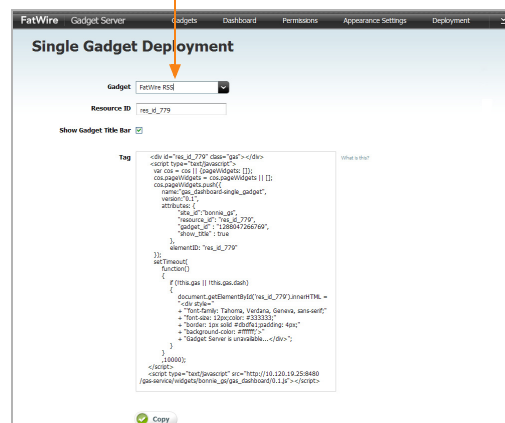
FatWire Gadget Server Gadgets Dashboard Permissions Appearance Settings Deployment

Single Gadget Deployment

Gadget FatWire RSS

Resource ID res_id_779

Show Gadget Title Bar ☑

Tag
<div id="res_id_779" class="gas"></div>
<script type="text/javascript">
var cos = cos || {pageWidgets: []};
cos.pageWidgets = cos.pageWidgets || [];
cos.pageWidgets.push({
name:"gas_dashboard-single_gadget",
version:"0.1",
attributes: {
"site_id":"bonnie_gs",
"resource_id": "res_id_779",
"gadget_id" : "1288047266769",
"show_title" : true
},
elementID: "res_id_779"
});
setTimeout(
function()
{
if (!this.gas || !this.gas.dash)
{
document.getElementById('res_id_779').innerHTML =
"<div style="
+ "font-family: Tahoma, Verdana, Geneva, sans-serif;"
+ "font-size: 12px;color: #333333;"
+ "border: 1px solid #dbdfe1;padding: 4px;"
+ "background-color: #ffffff;'>"
+ "Gadget Server is unavailable...</div>";
}
}
,10000);
</script>
<script type="text/javascript" src="http://10.120.19.25:8480/gas-service/widgets/bonnie_gs/gas_dashboard/0.1.js"></script>

What is this?

Copy